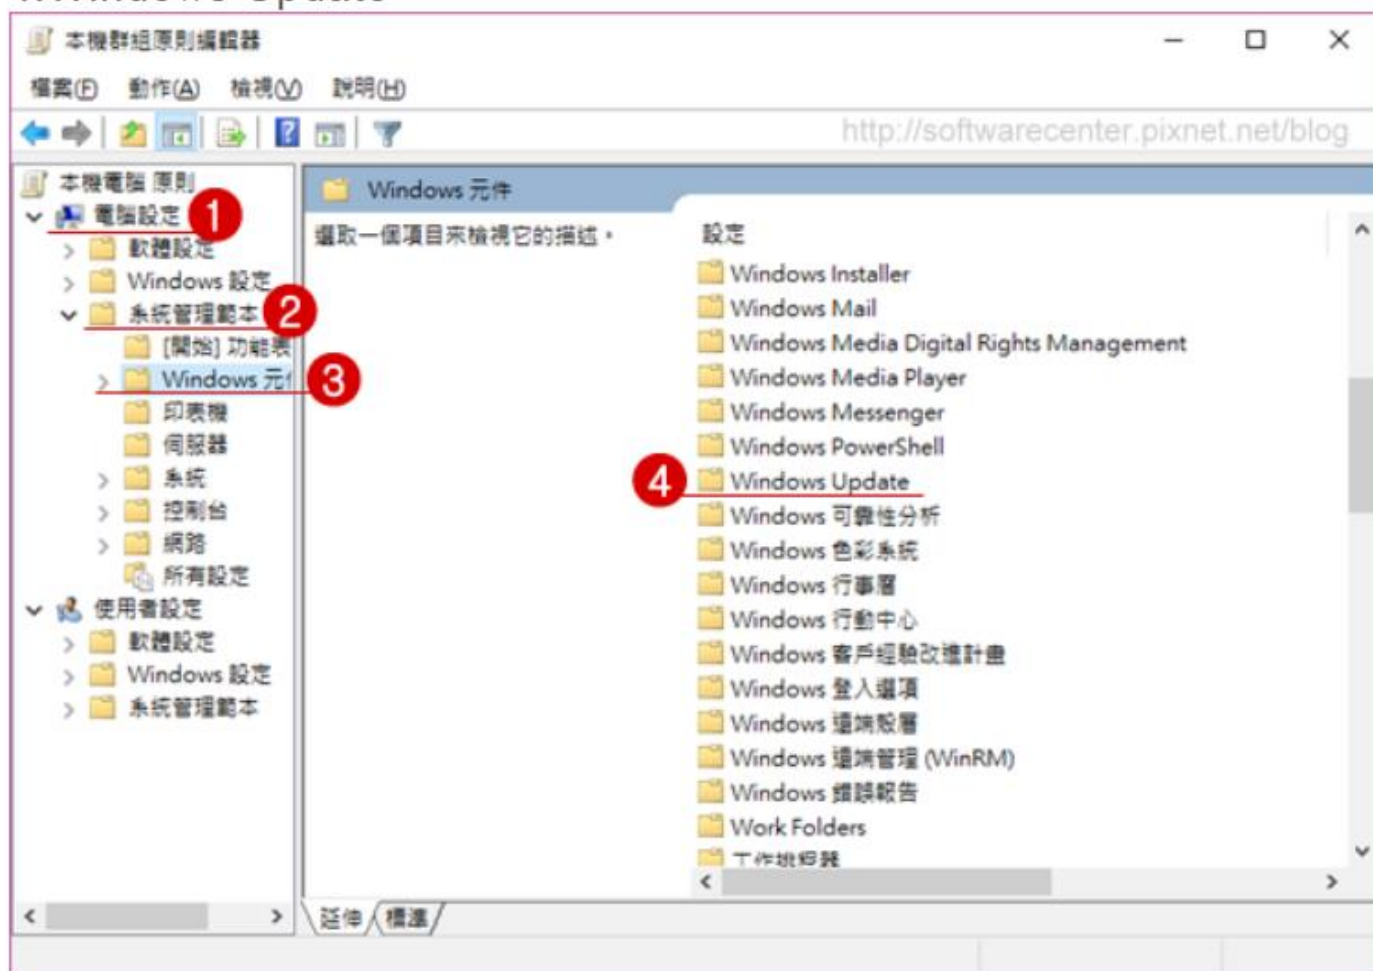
本機群組原則編輯器

檔案(F) 動作(A) 檢視(V) 說明(H)

http://softwarecenter.pixnet.net/blog

本機電腦 原則
電腦設定 1
軟體設定
Windows 設定
系統管理範本 2
[開始] 功能表
Windows 元件 3
印表機
伺服器
系統
控制台
網路
所有設定
使用者設定
軟體設定
Windows 設定
系統管理範本

Windows 元件

選取一個項目來檢視它的描述。

設定
Windows Installer
Windows Mail
Windows Media Digital Rights Management
Windows Media Player
Windows Messenger
Windows PowerShell
4 Windows Update
Windows 可靠性分析
Windows 色彩系統
Windows 行事曆
Windows 行動中心
Windows 客戶經驗改進計畫
Windows 登入選項
Windows 遠端殼層
Windows 遠端管理 (WinRM)
Windows 錯誤報告
Work Folders
工作排程器

延伸 標準